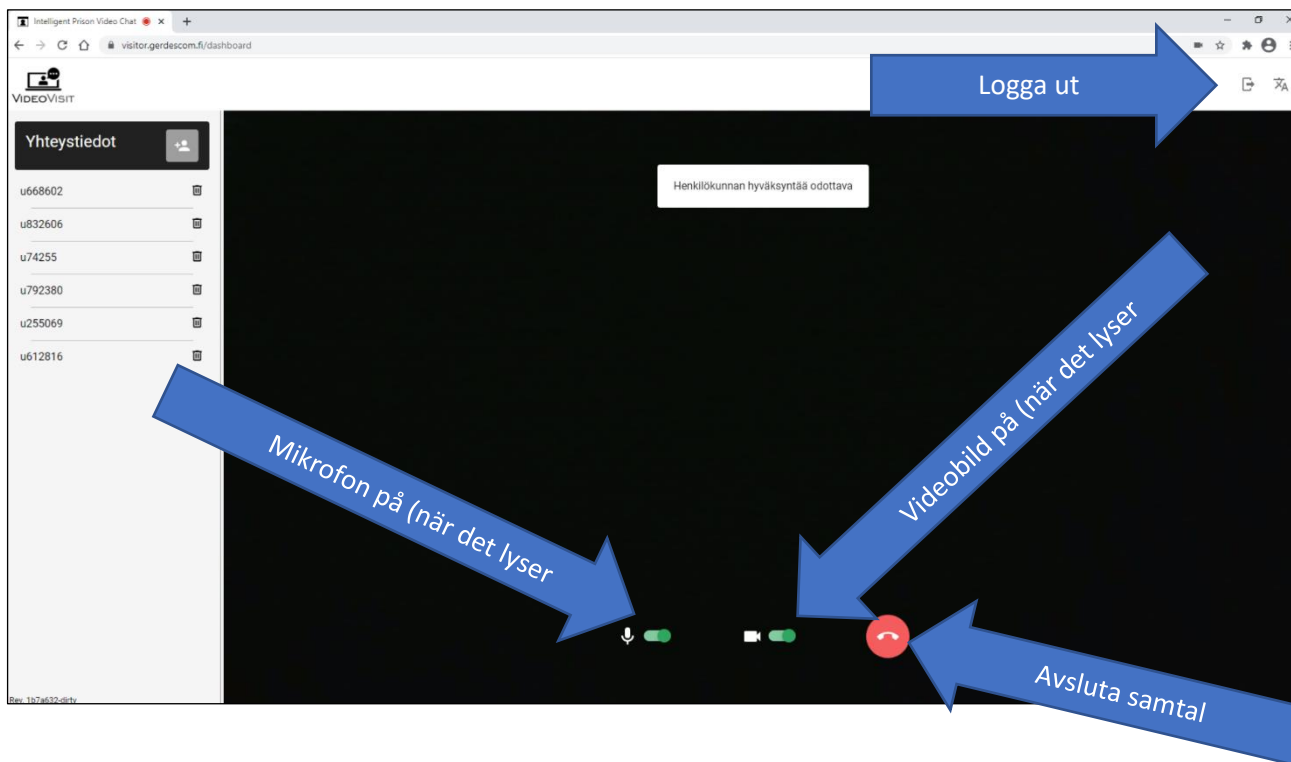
Intelligent Prison Video Chat

visitor.gerdescom.fi/dashboard

VIDEOVISIT

Logga ut

Yhteystiedot

u668602

u832606

u74255

u792380

u255069

u612816

Henkilökunnan hyväksyntää odottava

Videobild på (när det lyser

Mikrofon på (när det lyser

Avsluta samtal

Rev. 1b7a632-dirty